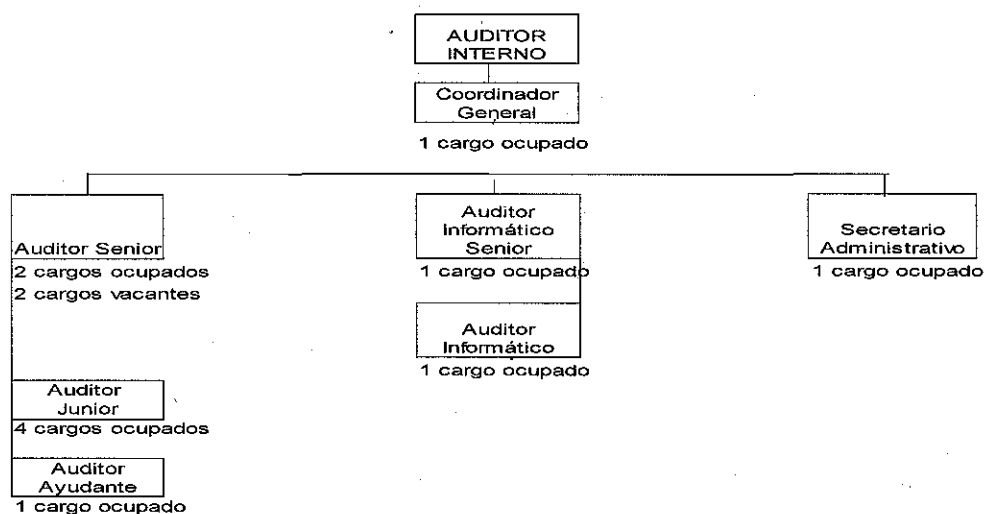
AUDITOR INTERNO

Coordinador General

1 cargo ocupado

Auditor Senior
2 cargos ocupados
2 cargos vacantes

Auditor Junior
4 cargos ocupados

Auditor Ayudante
1 cargo ocupado

Auditor Informático Senior
1 cargo ocupado

Auditor Informático
1 cargo ocupado

Secretario Administrativo
1 cargo ocupado